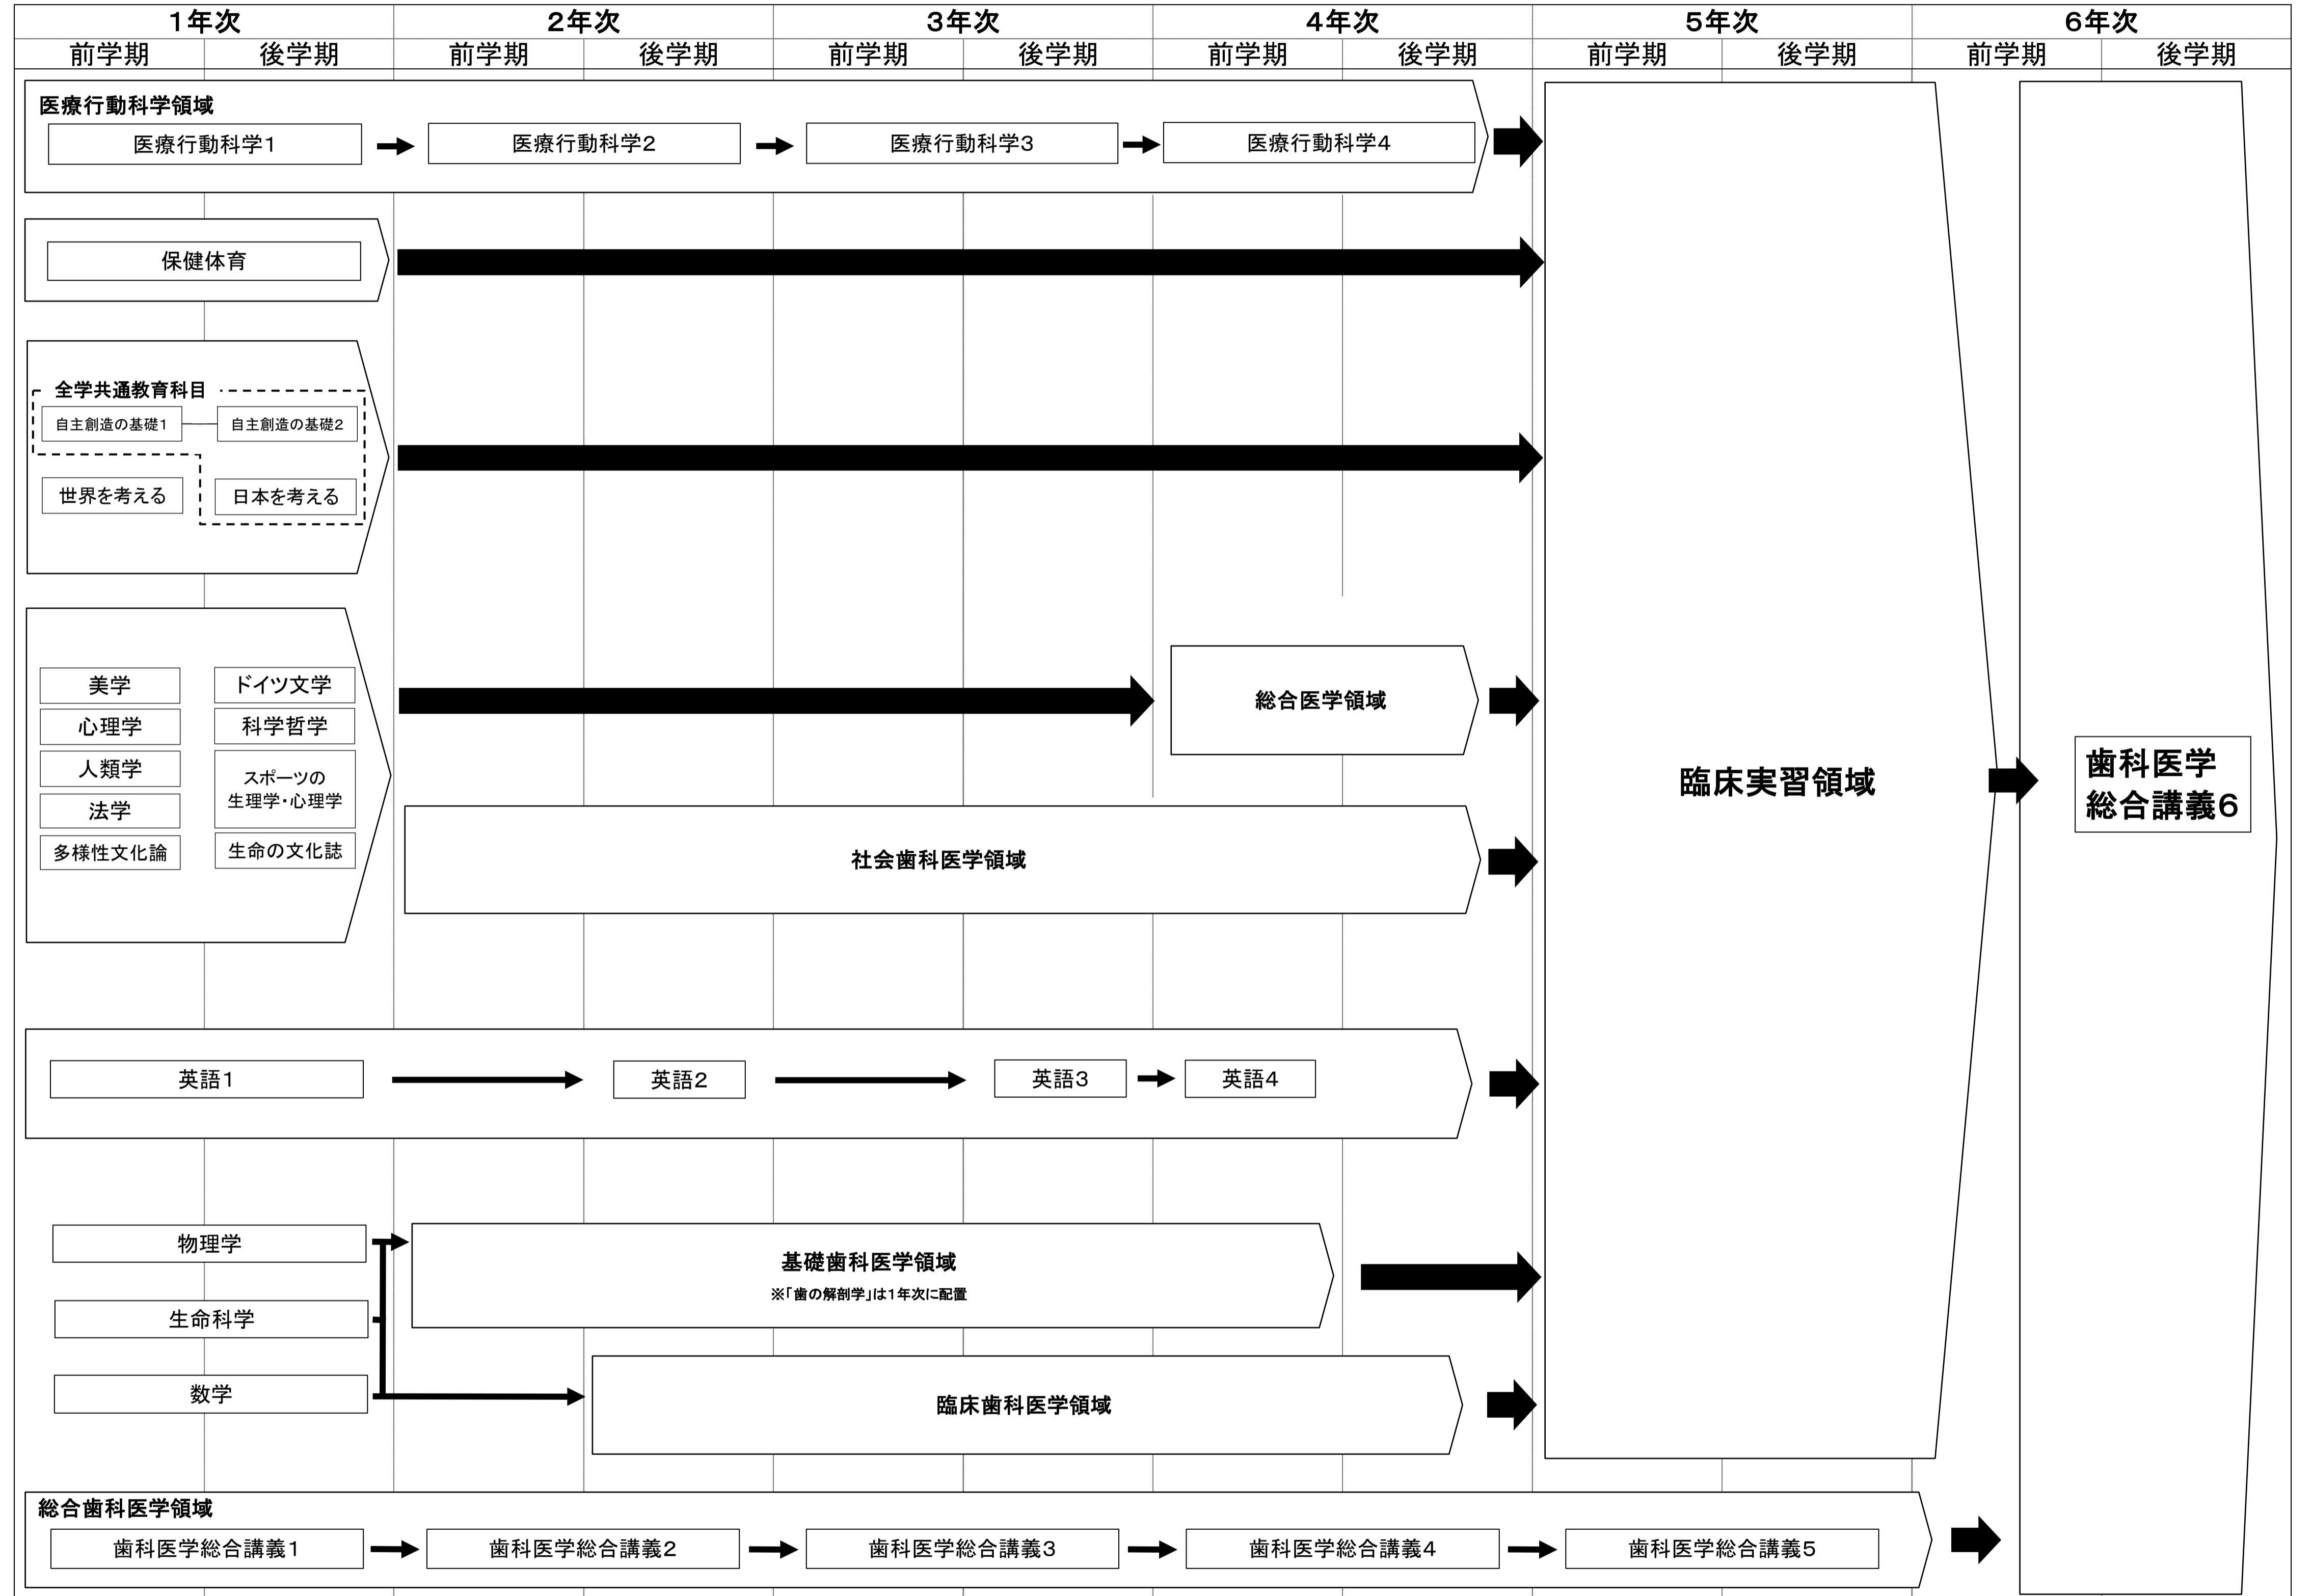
| 1年次 | | 2年次 | | 3年次 | | 4年次 | | 5年次 | | 6年次 | |
|---|---|---|---|---|---|---|---|---|---|---|---|
| 前学期 | 後学期 | 前学期 | 後学期 | 前学期 | 後学期 | 前学期 | 後学期 | 前学期 | 後学期 | 前学期 | 後学期 |

医療行動科学領域
医療行動科学1
医療行動科学2
医療行動科学3
医療行動科学4

保健体育

全学共通教育科目
自主創造の基礎1
自主創造の基礎2
世界を考える
日本を考える

美学
ドイツ文学
心理学
科学哲学
人類学
スポーツの生理学・心理学
法学
多様性文化論
生命の文化誌

総合医学領域

社会歯科医学領域

臨床実習領域

歯科医学総合講義6

英語1
英語2
英語3
英語4

物理学
生命科学
数学

基礎歯科医学領域
※「歯の解剖学」は1年次に配置

臨床歯科医学領域

総合歯科医学領域
歯科医学総合講義1
歯科医学総合講義2
歯科医学総合講義3
歯科医学総合講義4
歯科医学総合講義5